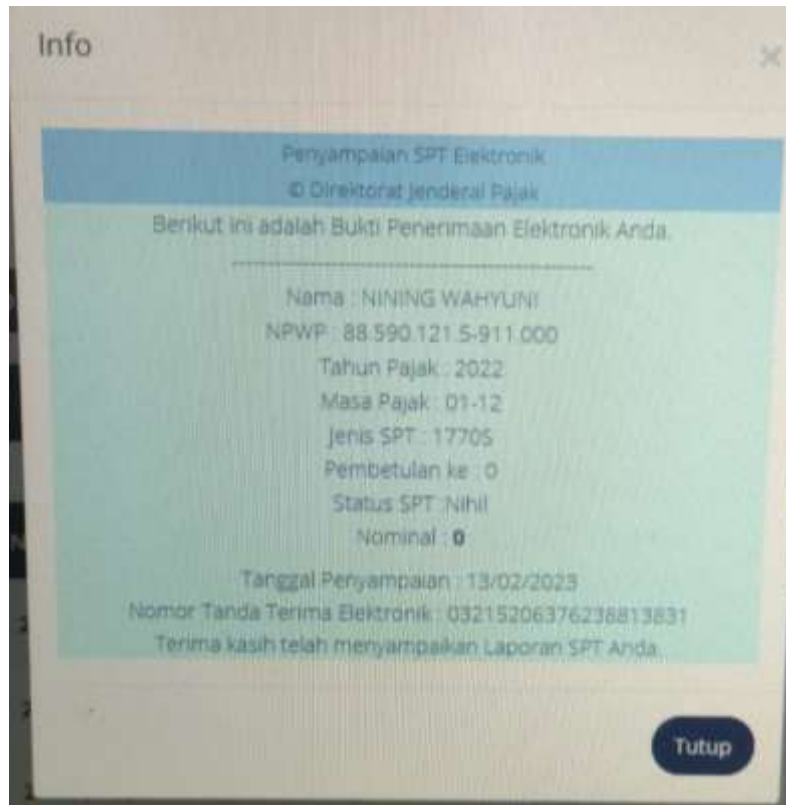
Info

×

Penyampaian SPT Elektronik

© Direktorat Jenderal Pajak

Berikut ini adalah Bukti Penerimaan Elektronik Anda.

------------------------------------------------

Nama : NINING WAHYUNI

NPWP : 88.590.121.5-911.000

Tahun Pajak : 2022

Masa Pajak : 01-12

Jenis SPT : 1770S

Pembetulan ke : 0

Status SPT : Nihil

Nominal : 0

Tanggal Penyampaian : 13/02/2023

Nomor Tanda Terima Elektronik : 032152063762388138 31

Terima kasih telah menyampaikan Laporan SPT Anda.

Tutup